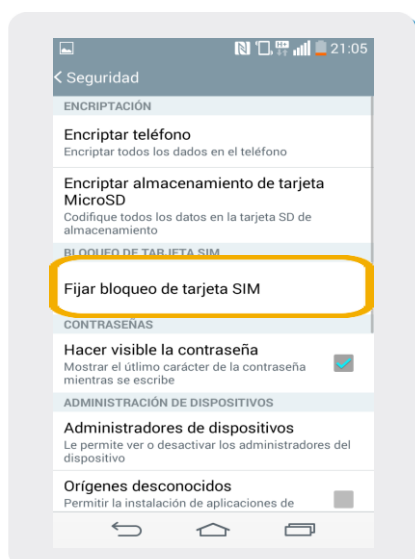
21:05

Seguridad

ENCRIPTACIÓN

Encriptar teléfono
Encriptar todos los dados en el teléfono

Encriptar almacenamiento de tarjeta MicroSD
Codifique todos los datos en la tarjeta SD de almacenamiento

BLOQUEO DE TARJETA SIM

Fijar bloqueo de tarjeta SIM

CONTRASEÑAS

Hacer visible la contraseña
Mostrar el último carácter de la contraseña mientras se escribe

ADMINISTRACIÓN DE DISPOSITIVOS

Administradores de dispositivos
Le permite ver o desactivar los administradores del dispositivo

Orígenes desconocidos
Permitir la instalación de aplicaciones de